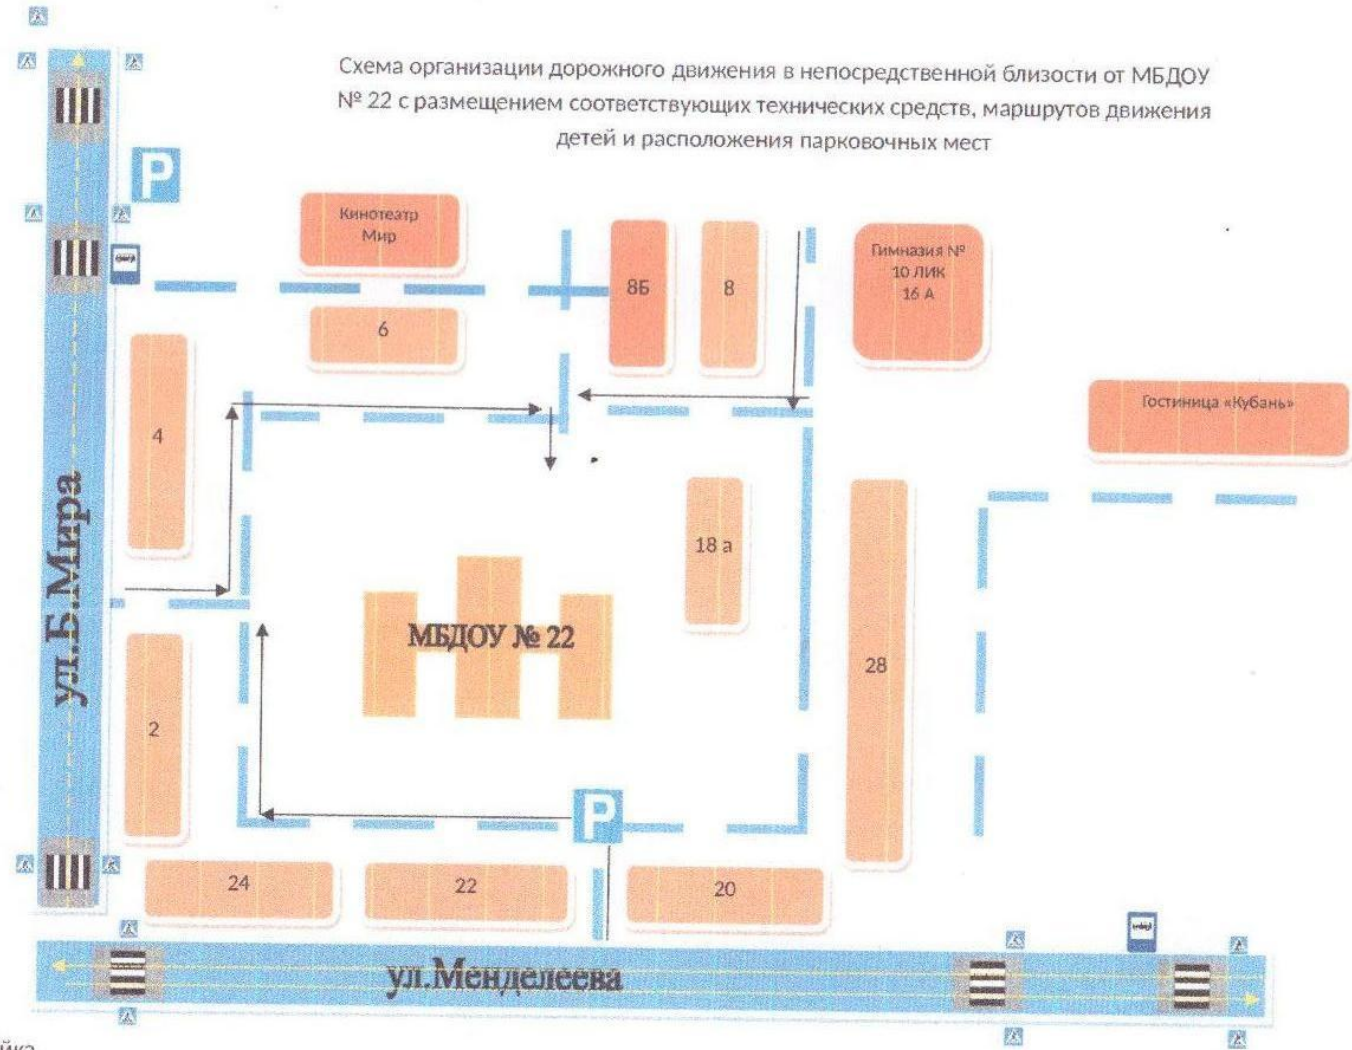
Схема организации дорожного движения в непосредственной близости от МБДОУ № 22 с размещением соответствующих технических средств, маршрутов движения детей и расположения парковочных мест

P

Кинотеатр Мир

6

8Б

8

Гимназия № 10 ЛИК 16 А

Гостиница «Кубань»

4

18 а

МБДОУ № 22

28

2

ул.Б.Мира

P

24

22

20

ул.Менделеева

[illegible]йка